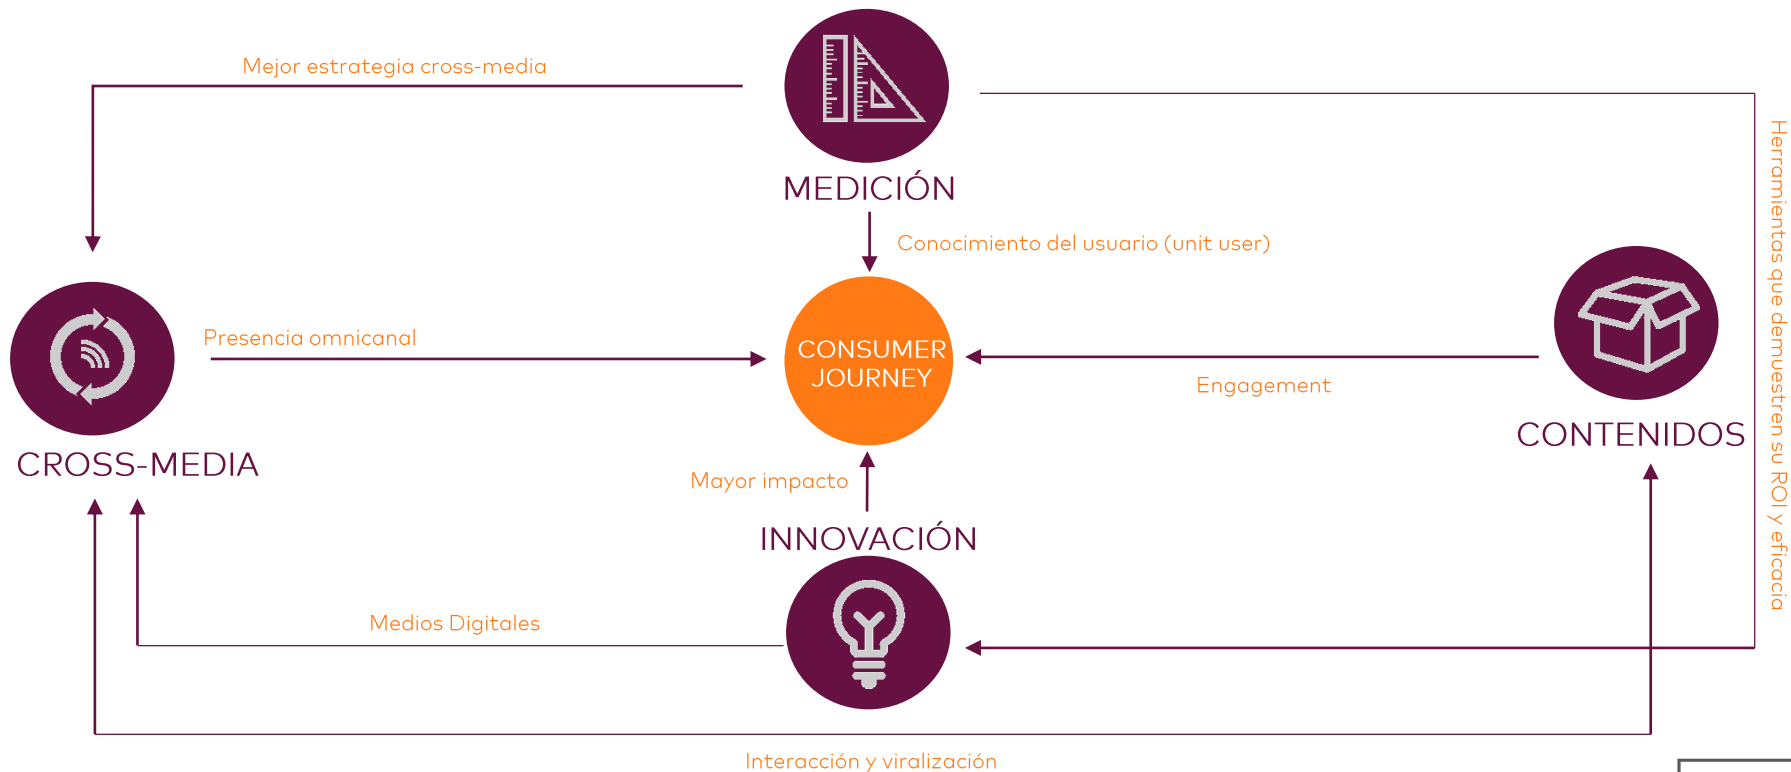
Mejor estrategia cross-media

MEDICIÓN

Conocimiento del usuario (unit user)

Herramientas que demuestren su ROI y eficacia

Presencia omnicanal

CONSUMER JOURNEY

Engagement

CROSS-MEDIA

CONTENIDOS

Mayor impacto

INNOVACIÓN

Medios Digitales

Interacción y viralización